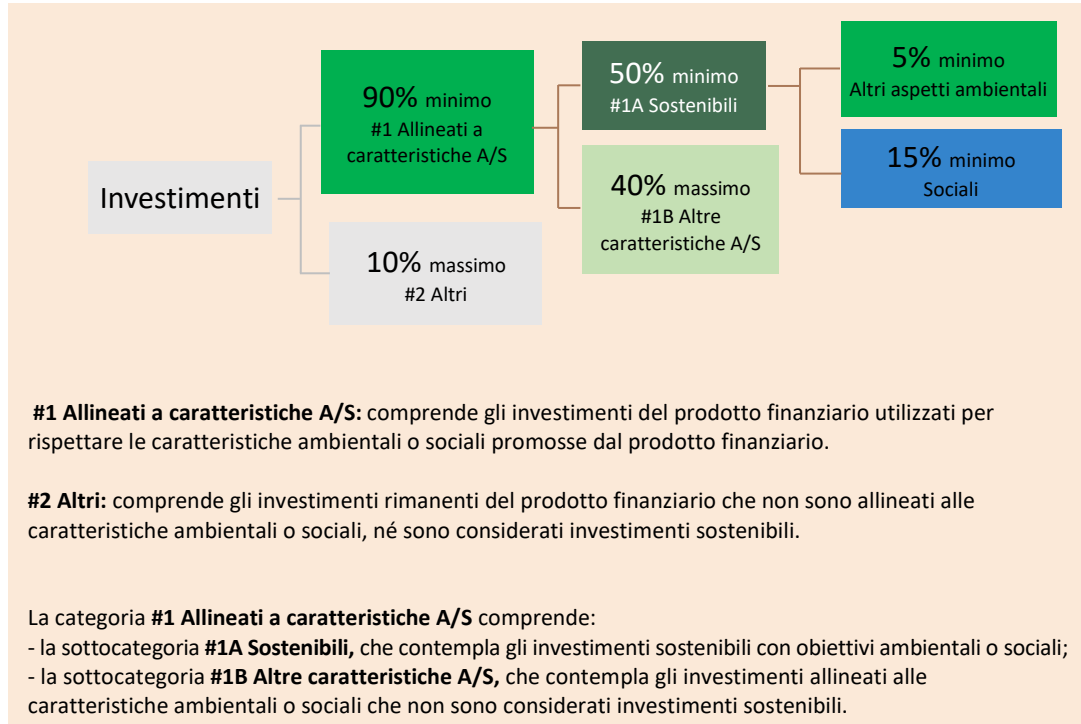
Investimenti

90% minimo
#1 Allineati a caratteristiche A/S

10% massimo
#2 Altri

50% minimo
#1A Sostenibili

40% massimo
#1B Altre caratteristiche A/S

5% minimo
Altri aspetti ambientali

15% minimo
Sociali

**#1 Allineati a caratteristiche A/S:** comprende gli investimenti del prodotto finanziario utilizzati per rispettare le caratteristiche ambientali o sociali promosse dal prodotto finanziario.

**#2 Altri:** comprende gli investimenti rimanenti del prodotto finanziario che non sono allineati alle caratteristiche ambientali o sociali, né sono considerati investimenti sostenibili.

La categoria **#1 Allineati a caratteristiche A/S** comprende:
- la sottocategoria **#1A Sostenibili,** che contempla gli investimenti sostenibili con obiettivi ambientali o sociali;
- la sottocategoria **#1B Altre caratteristiche A/S,** che contempla gli investimenti allineati alle caratteristiche ambientali o sociali che non sono considerati investimenti sostenibili.